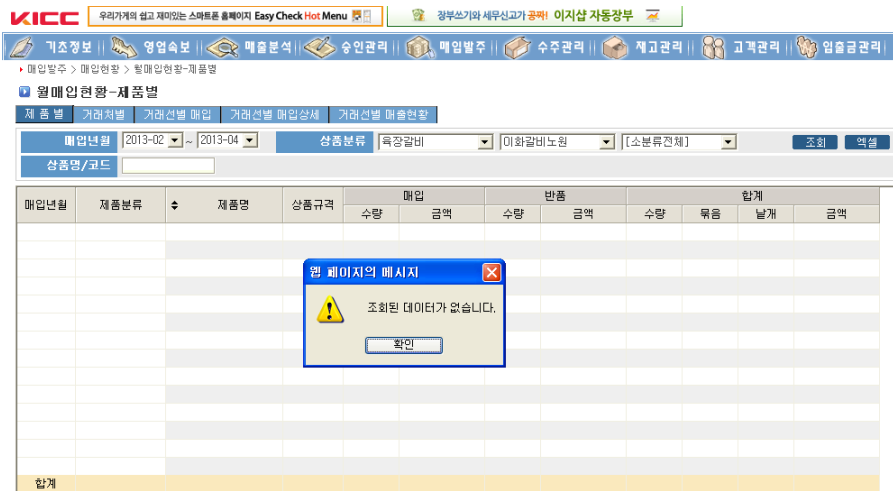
KICC

우리가게의 쉽고 재미있는 스마트폰 홈페이지 Easy Check Hot Menu

장부쓰기와 세무신고가 공짜! 이지샵 자동장부

기초정보 | 영업속보 | 매출분석 | 승인관리 | 매입발주 | 수주관리 | 재고관리 | 고객관리 | 입출금관리

▸ 매입발주 > 매입현황 > 월매입현황-제품별

월매입현황-제품별

제품별 | 거래처별 | 거래선별 매입 | 거래선별 매입상세 | 거래선별 매출현황

매입년월 2013-02 ~ 2013-04 상품분류 육장갈비 이화갈비노원 [소분류전체] 조회 엑셀

상품명/코드

| 매입년월 | 제품분류 | ◆ 제품명 | 상품규격 | 매입 수량 | 매입 금액 | 반품 수량 | 반품 금액 | 합계 수량 | 합계 묶음 | 합계 낱개 | 합계 금액 |
|---|---|---|---|---|---|---|---|---|---|---|---|
| 합계 | | | | | | | | | | | |

웹 페이지의 메시지

조회된 데이터가 없습니다.

확인